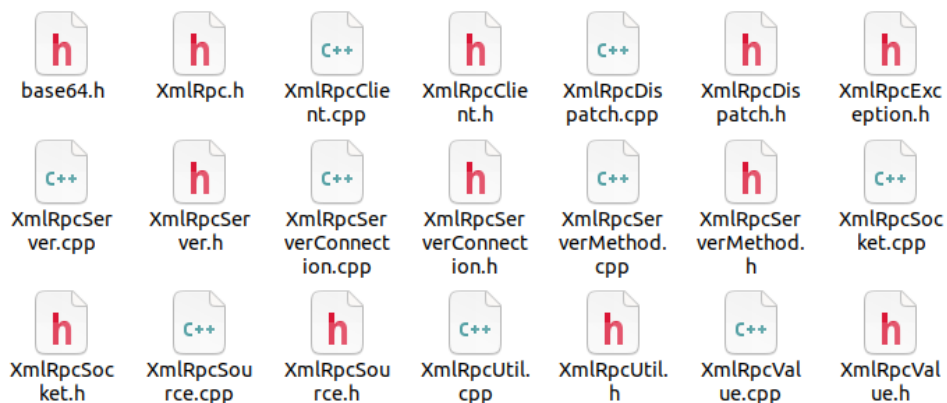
h
base64.h

h
XmlRpc.h

C++
XmlRpcClient.cpp

h
XmlRpcClient.h

C++
XmlRpcDispatch.cpp

h
XmlRpcDispatch.h

h
XmlRpcException.h

C++
XmlRpcServer.cpp

h
XmlRpcServer.h

C++
XmlRpcServerConnection.cpp

h
XmlRpcServerConnection.h

C++
XmlRpcServerMethod.cpp

h
XmlRpcServerMethod.h

C++
XmlRpcSocket.cpp

h
XmlRpcSocket.h

C++
XmlRpcSource.cpp

h
XmlRpcSource.h

C++
XmlRpcUtil.cpp

h
XmlRpcUtil.h

C++
XmlRpcValue.cpp

h
XmlRpcValue.h